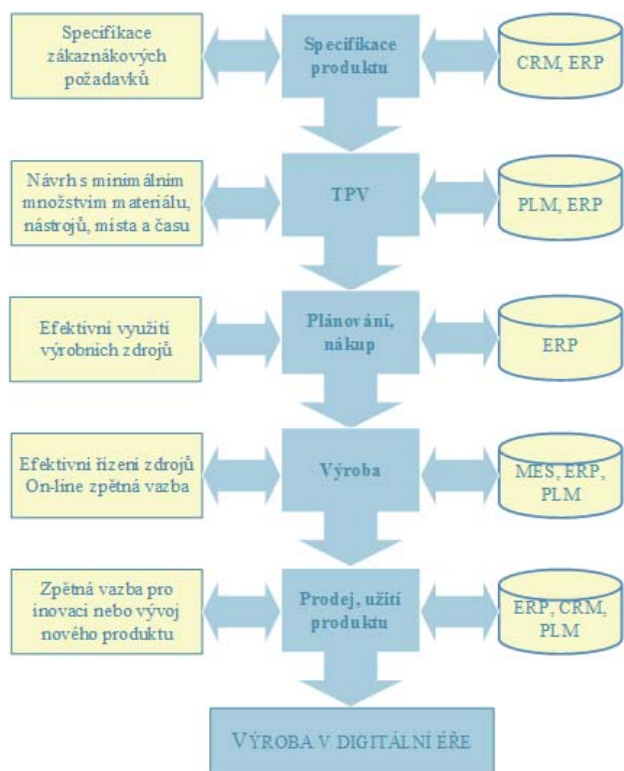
Specifikace zákaznákových požadavků

Specifikace produktu

CRM, ERP

Návrh s minimálním množstvím materiálu, nástrojů, místa a času

TPV

PLM, ERP

Efektivní využití výrobních zdrojů

Plánování, nákup

ERP

Efektivní řízení zdrojů On-line zpětná vazba

Výroba

MES, ERP, PLM

Zpětná vazba pro inovaci nebo vývoj nového produktu

Prodej, užití produktu

ERP, CRM, PLM

VÝROBA V DIGITÁLNÍ ÉŘE